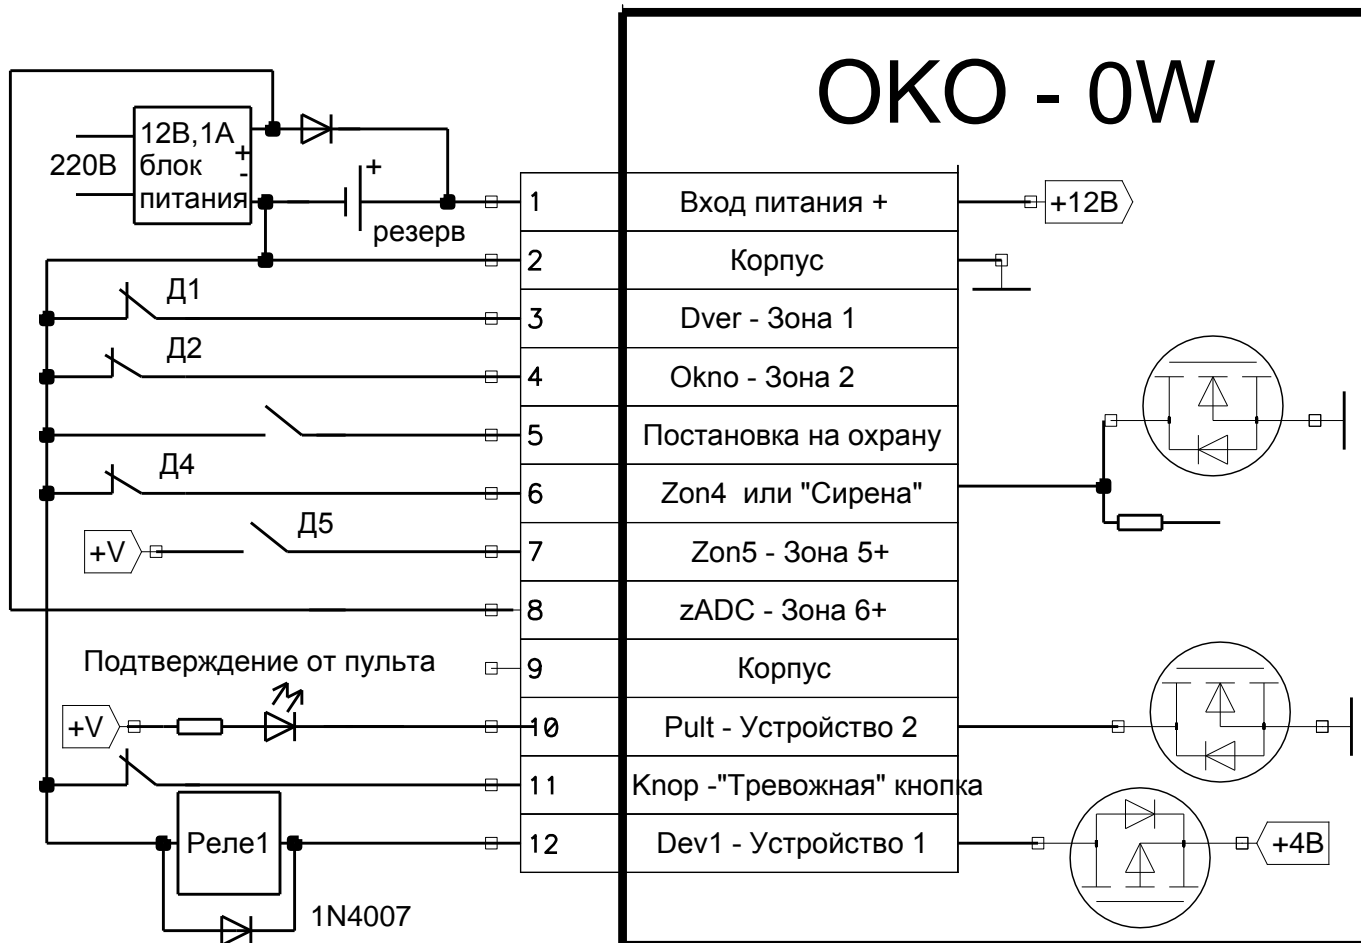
OKO - 0W

12В,1А блок питания
220В
+
-
+
резерв

| | |
|---|---|
| 1 | Вход питания + |
| 2 | Корпус |
| 3 | Dver - Зона 1 |
| 4 | Okno - Зона 2 |
| 5 | Постановка на охрану |
| 6 | Zon4 или "Сирена" |
| 7 | Zon5 - Зона 5+ |
| 8 | zADC - Зона 6+ |
| 9 | Корпус |
| 10 | Pult - Устройство 2 |
| 11 | Knop -"Тревожная" кнопка |
| 12 | Dev1 - Устройство 1 |

+12В
Д1
Д2
Д4
Д5
+V
Подтверждение от пульта
+V
Реле1
1N4007
+4В